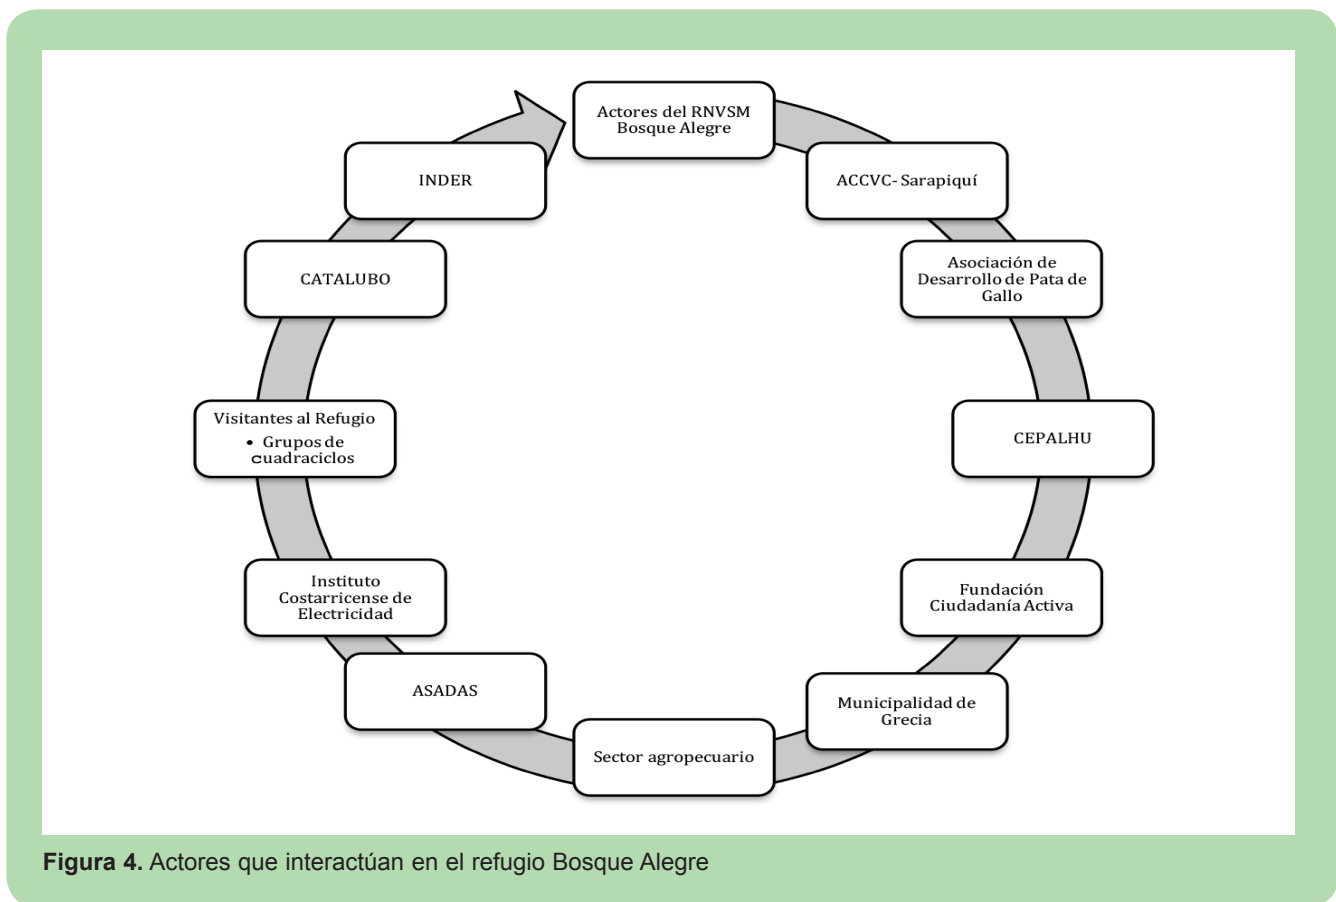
Actores del RNVSM Bosque Alegre

ACCVC- Sarapiquí

Asociación de Desarrollo de Pata de Gallo

CEPALHU

Fundación Ciudadanía Activa

Municipalidad de Grecia

Sector agropecuario

ASADAS

Instituto Costarricense de Electricidad

Visitantes al Refugio
• Grupos de cuadraciclos

CATALUBO

INDER

**Figura 4.** Actores que interactúan en el refugio Bosque Alegre